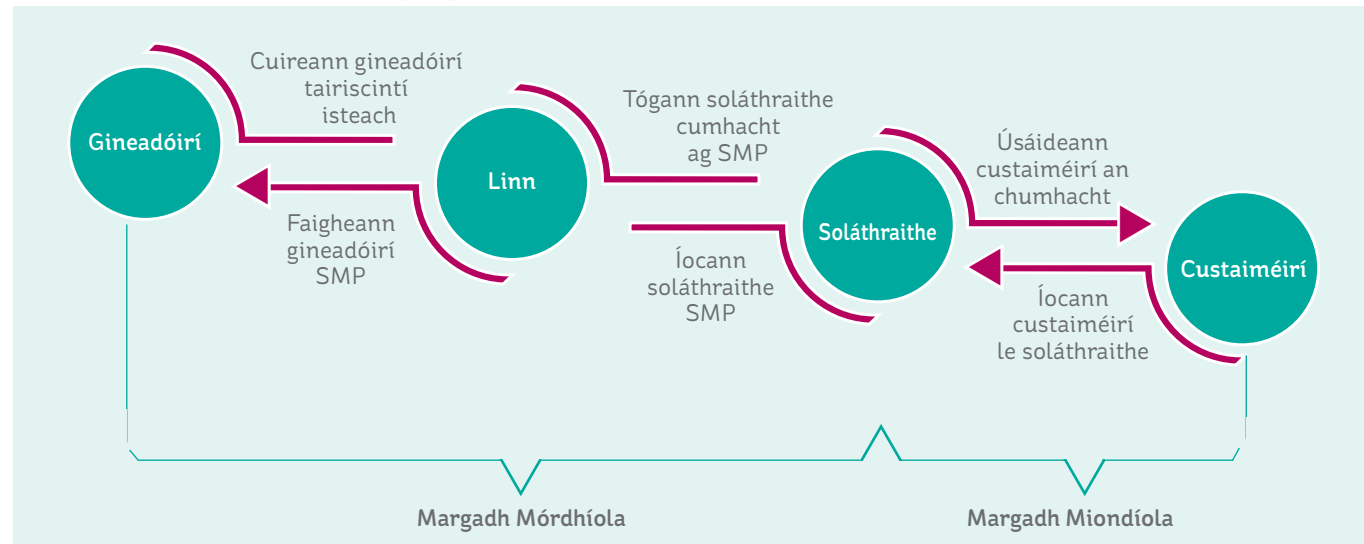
Gineadóirí

Cuireann gineadóirí tairiscintí isteach

Faigheann gineadóirí SMP

Linn

Tógann soláthraithe cumhacht ag SMP

Íocann soláthraithe SMP

Soláthraithe

Úsáideann custaiméirí an chumhacht

Íocann custaiméirí le soláthraithe

Custaiméirí

Margadh Mórdhíola

Margadh Miondíola